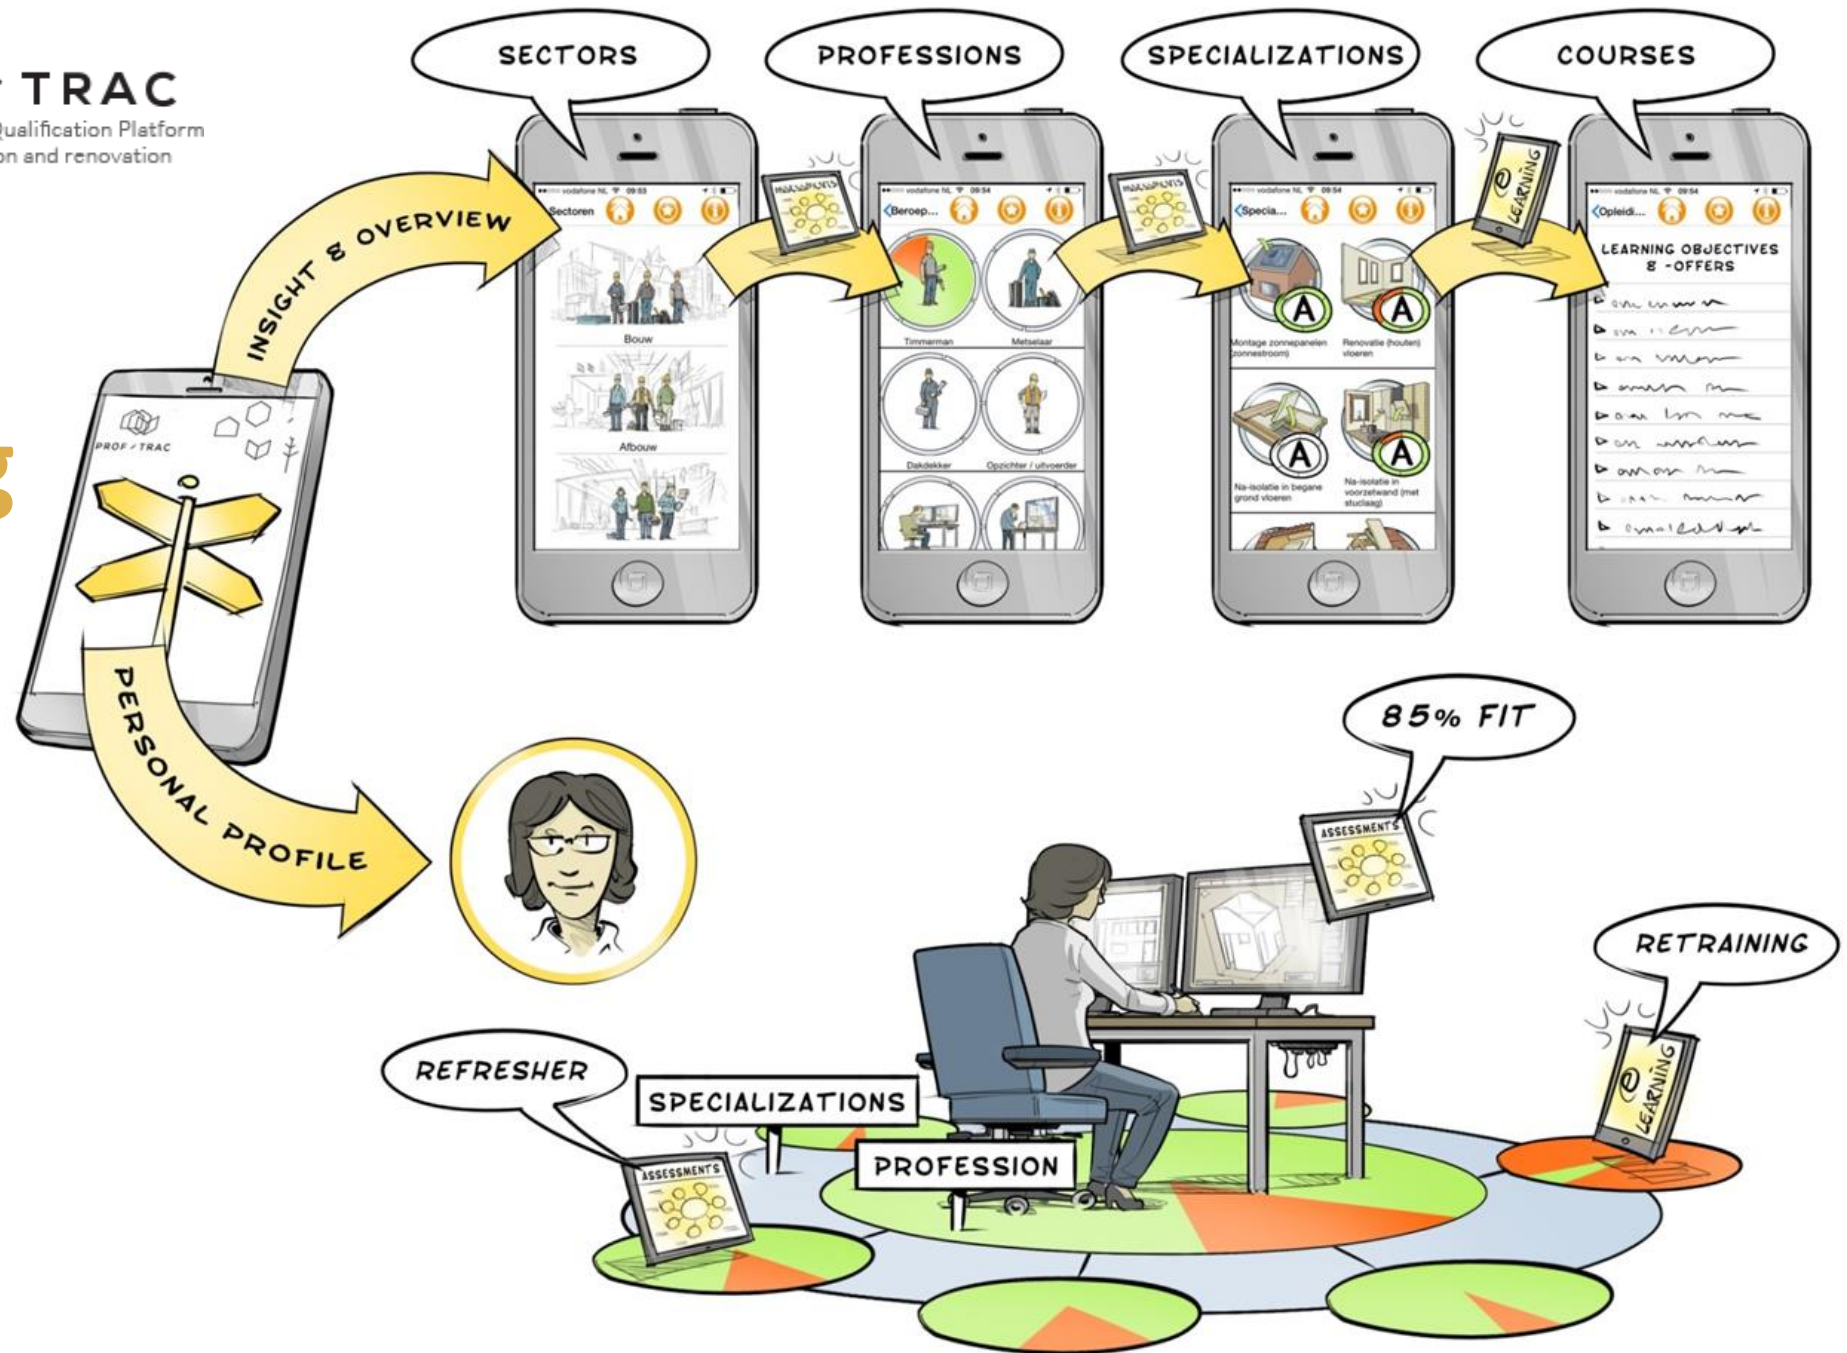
TRAC
Qualification Platform
on and renovation

SECTORS
PROFESSIONS
SPECIALIZATIONS
COURSES

INSIGHT & OVERVIEW

PROF / TRAC

Sectoren
Bouw
Afbouw

Beroep...
Timmerman
Metselaar
Dakdekker
Opzichter / uitvoerder

Specia...
Montage zonnepanelen (zonnestroom)
Renovatie (houten) vloeren
Na-isolatie in begane grond vloeren
Na-isolatie in voorzetwand (met stuclaag)

Opleidi...
LEARNING OBJECTIVES & -OFFERS

e LEARNING

PERSONAL PROFILE

85% FIT
ASSESSMENTS
RETRAINING
e LEARNING
REFRESHER
SPECIALIZATIONS
PROFESSION
ASSESSMENTS